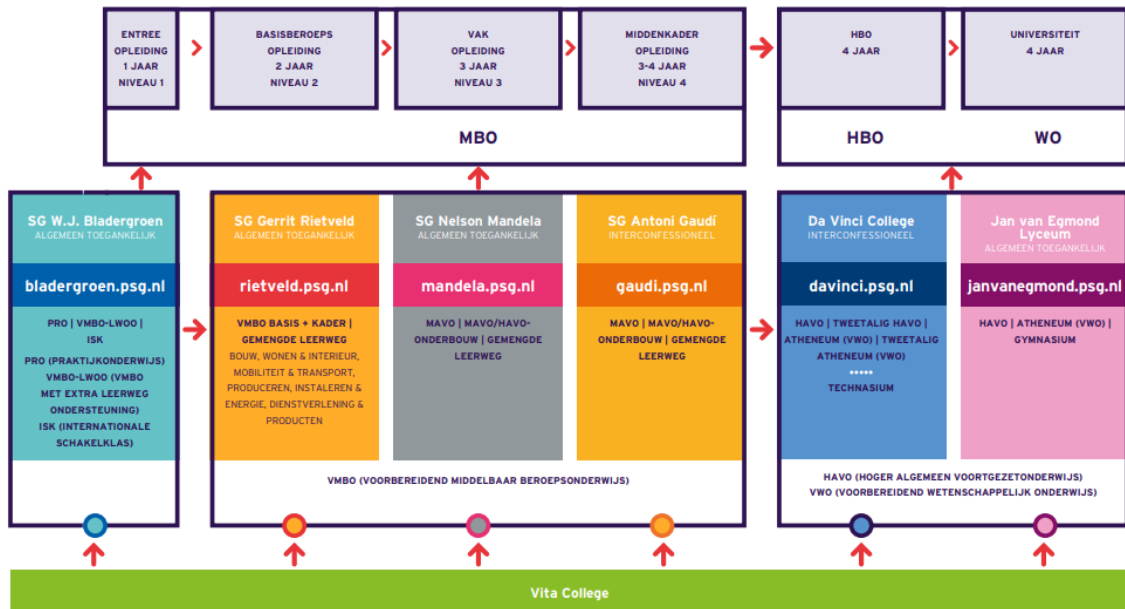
ENTREE OPLEIDING 1 JAAR NIVEAU 1

BASISBEROEPS OPLEIDING 2 JAAR NIVEAU 2

VAK OPLEIDING 3 JAAR NIVEAU 3

MIDDENKADER OPLEIDING 3-4 JAAR NIVEAU 4

MBO

HBO 4 JAAR

UNIVERSITEIT 4 JAAR

HBO

WO

SG W.J. Bladergroen
ALGEMEEN TOEGANKELIJK
bladergroen.psg.nl
PRO | VMBO-LWOO | ISK
PRO (PRAKTIJKONDERWIJS)
VMBO-LWOO (VMBO MET EXTRA LEERWEG ONDERSTEUNING)
ISK (INTERNATIONALE SCHAKELKLAS)

SG Gerrit Rietveld
ALGEMEEN TOEGANKELIJK
rietveld.psg.nl
VMBO BASIS + KADER | GEMENGDE LEERWEG
BOUW, WONEN & INTERIEUR, MOBILITEIT & TRANSPORT, PRODUCEREN, INSTALEREN & ENERGIE, DIENSTVERLENING & PRODUCTEN

SG Nelson Mandela
ALGEMEEN TOEGANKELIJK
mandela.psg.nl
MAVO | MAVO/HAVO-ONDERBOUW | GEMENGDE LEERWEG

SG Antoni Gaudí
INTERCONFESSIONEEL
gaudi.psg.nl
MAVO | MAVO/HAVO-ONDERBOUW | GEMENGDE LEERWEG

VMBO (VOORBEREIDEND MIDDELBAAR BEROEPSONDERWIJS)

Da Vinci College
INTERCONFESSIONEEL
davinci.psg.nl
HAVO | TWEETALIG HAVO | ATHENEUM (VWO) | TWEETALIG ATHENEUM (VWO)
•••••
TECHNASIUM

Jan van Egmond Lyceum
ALGEMEEN TOEGANKELIJK
janvanegmond.psg.nl
HAVO | ATHENEUM (VWO) | GYMNASIUM

HAVO (HOGER ALGEMEEN VOORTGEZETONDERWIJS)
VWO (VOORBEREIDEND WETENSCHAPPELIJK ONDERWIJS)

Vita College